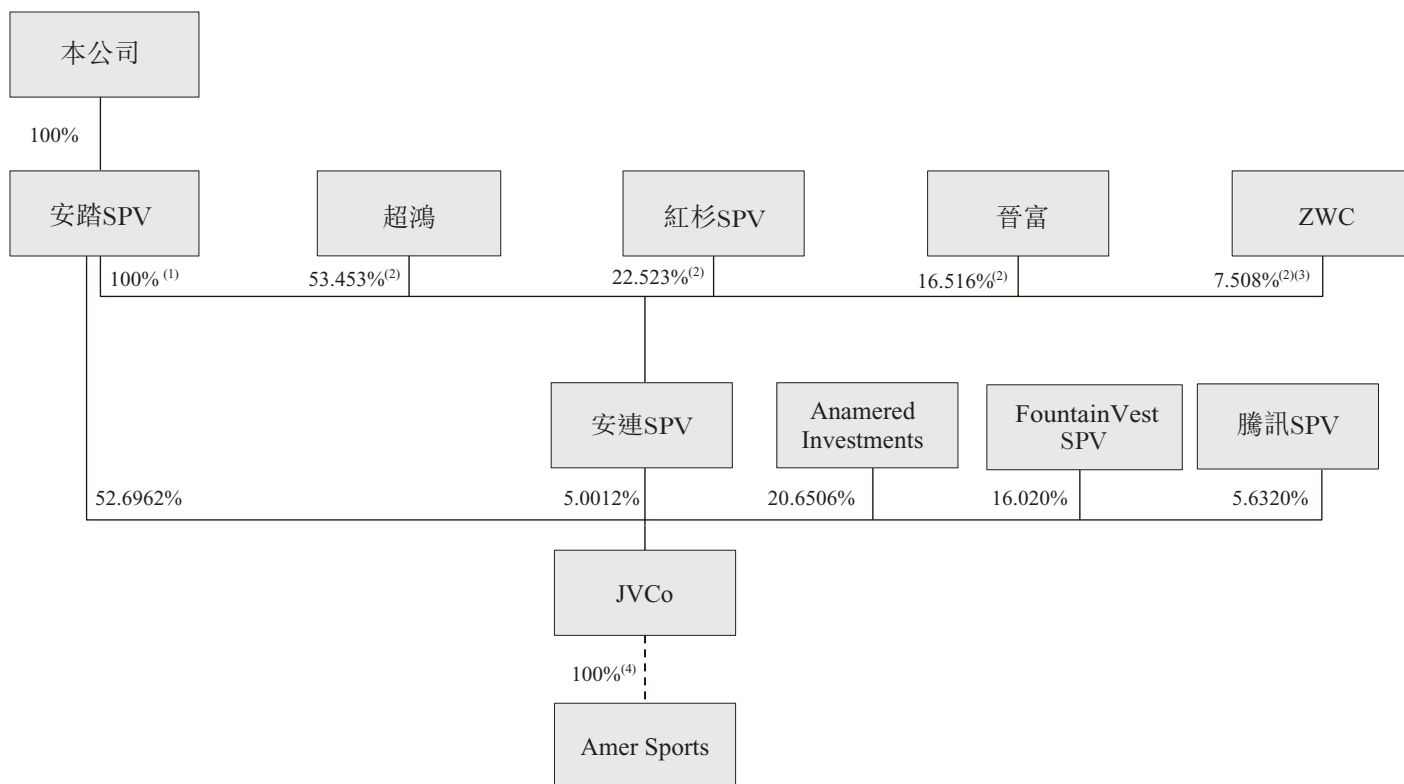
本公司

100%

安踏SPV

超鴻

紅杉SPV

晉富

ZWC

$100\%^{(1)}$

$53.453\%^{(2)}$

$22.523\%^{(2)}$

$16.516\%^{(2)}$

$7.508\%^{(2)(3)}$

安連SPV

Anamered Investments

FountainVest SPV

騰訊SPV

52.6962%

5.0012%

20.6506%

16.020%

5.6320%

JVCo

$100\%^{(4)}$

Amer Sports